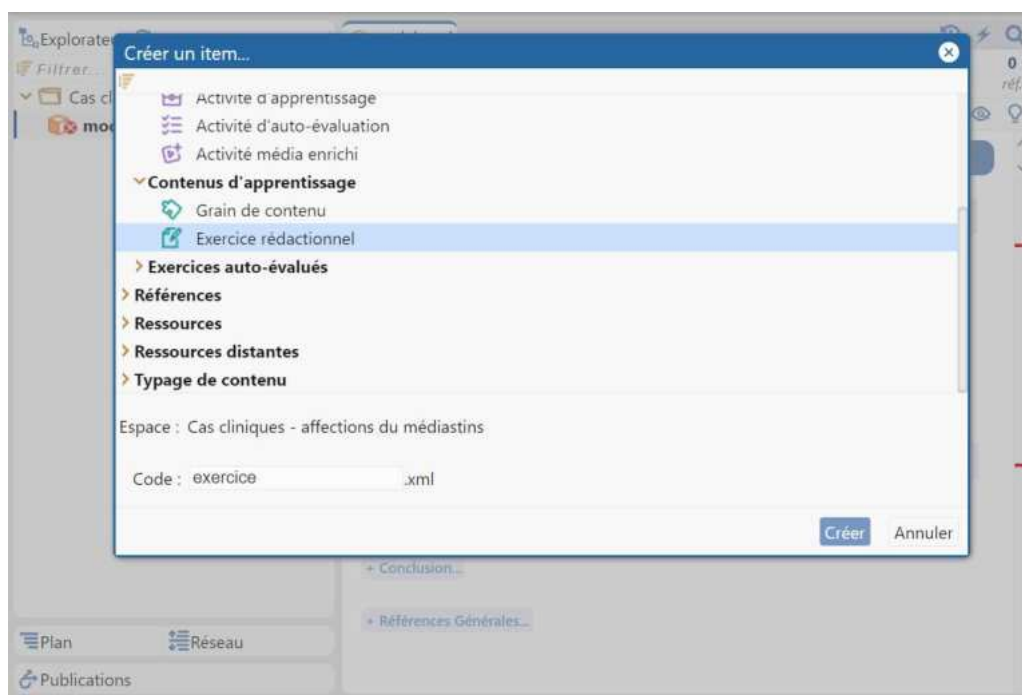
Explorate
Filtrer...
Cas cl
mod

Créer un item...

Activité d'apprentissage
Activité d'auto-évaluation
Activité média enrichi
Contenus d'apprentissage
Grain de contenu
Exercice rédactionnel
Exercices auto-évalués
Références
Ressources
Ressources distantes
Typage de contenu

Espace : Cas cliniques - affections du médiastins

Code : exercice .xml

Créer Annuler

0
réf

+ Conclusion...

+ Références Générales...

Plan
Réseau
Publications